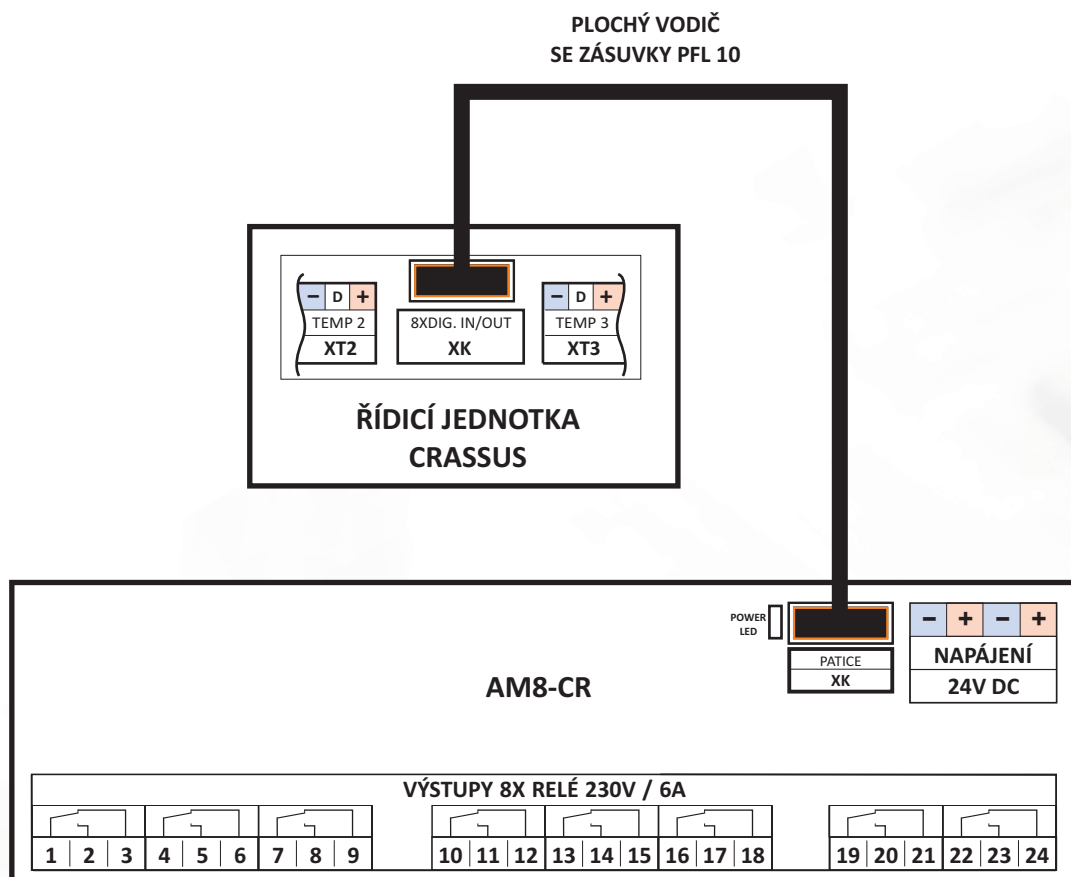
PLOCHÝ VODIČ
SE ZÁSUVKY PFL 10

– D +
TEMP 2
XT2

8XDIG. IN/OUT
XK

– D +
TEMP 3
XT3

ŘÍDICÍ JEDNOTKA
CRASSUS

POWER LED

PATICE
XK

– + – +
NAPÁJENÍ
24V DC

AM8-CR

VÝSTUPY 8X RELÉ 230V / 6A

1 2 3 4 5 6 7 8 9 10 11 12 13 14 15 16 17 18 19 20 21 22 23 24